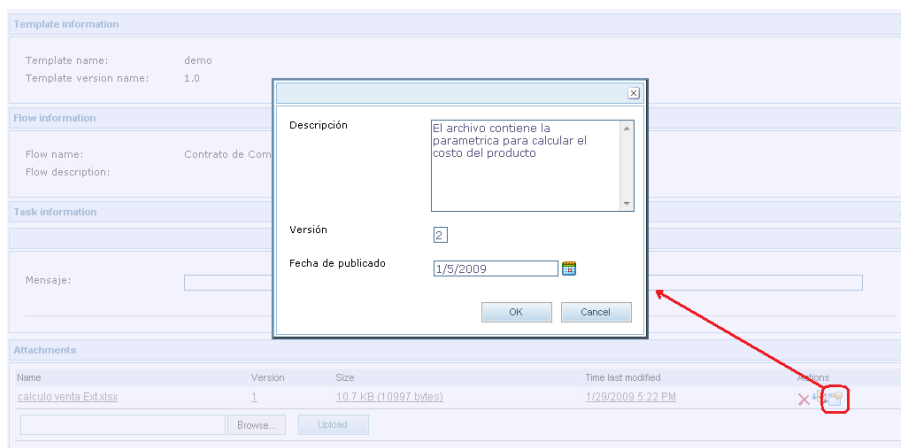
Template information

Template name: demo
Template version name: 1.0

Flow information

Flow name: Contrato de Com
Flow description:

Task information

Mensaje:

Attachments

| Name | Version | Size | Time last modified | Actions |
|---|---|---|---|---|
| calculo venta Ext.xlsx | 1 | 10.7 KB (10997 bytes) | 1/29/2009 5:22 PM | |

Browse... Upload

Descripción
El archivo contiene la parametrica para calcular el costo del producto

Versión
2

Fecha de publicado
1/5/2009

OK Cancel